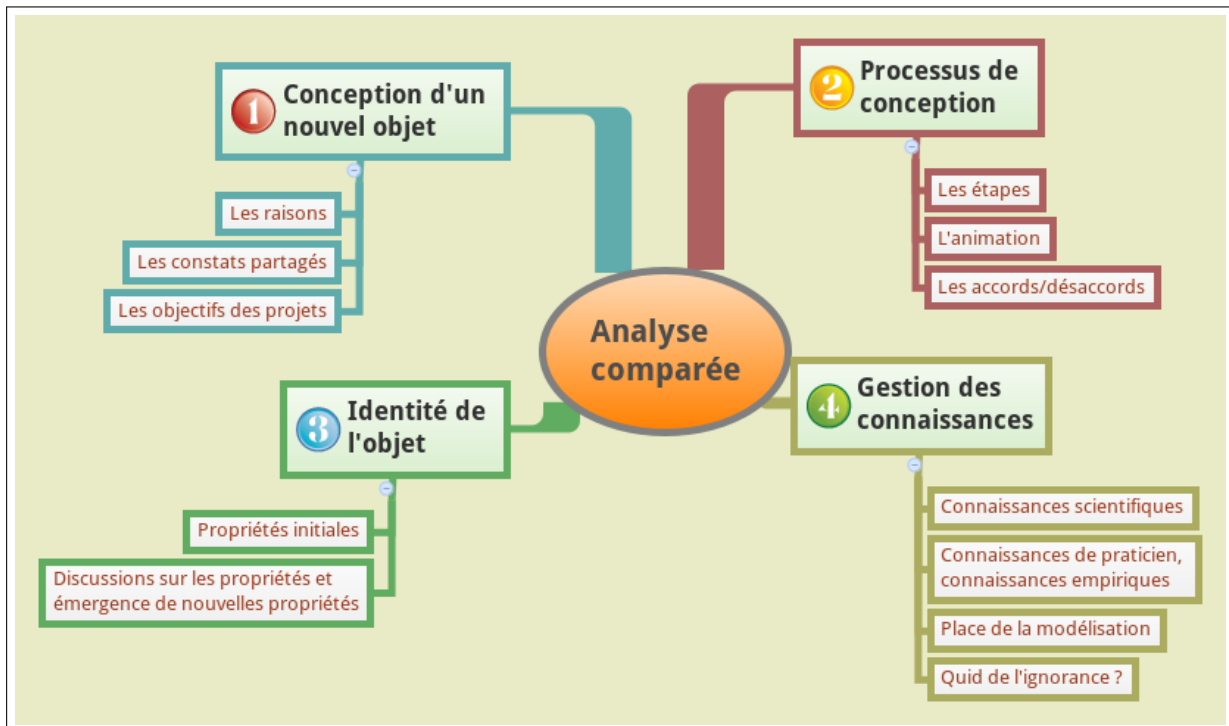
Analyse comparée

1 Conception d'un nouvel objet

Les raisons

Les constats partagés

Les objectifs des projets

2 Processus de conception

Les étapes

L'animation

Les accords/désaccords

3 Identité de l'objet

Propriétés initiales

Discussions sur les propriétés et émergence de nouvelles propriétés

4 Gestion des connaissances

Connaissances scientifiques

Connaissances de praticien, connaissances empiriques

Place de la modélisation

Quid de l'ignorance ?